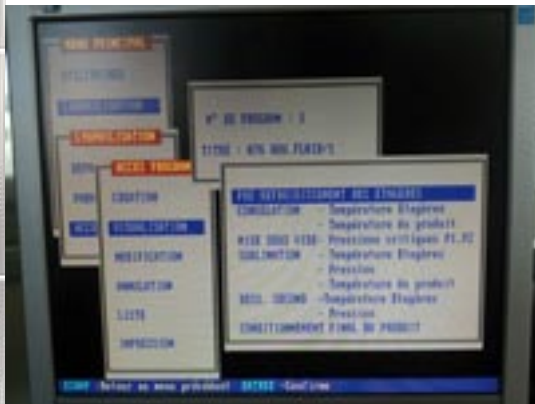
MENU PRINCIPAL
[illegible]
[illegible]
LYOPHILISATION
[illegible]
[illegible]
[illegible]
ACCES PROGRAM
CREATION
VISUALISATION
MODIFICATION
ANNULATION
LISTE
IMPRESSION
N° DE PROGRAM : 3
TITRE : 47% BUS PLATE'S
PRE REFROIDISSEMENT DES ETAGERES
CONGELATION - Temperature Etageres
- Temperature du produit
MISE SOUS VIDE - Pressions critiques P1.P2
SUBLIMATION - Temperature Etageres
- Pression
- Temperature du produit
DESS. SECOND -Temperature Etageres
- Pression
CONDITIONNEMENT FINAL DU PRODUIT
ECHAP :Retour au menu précédent ENTREE :Confirme